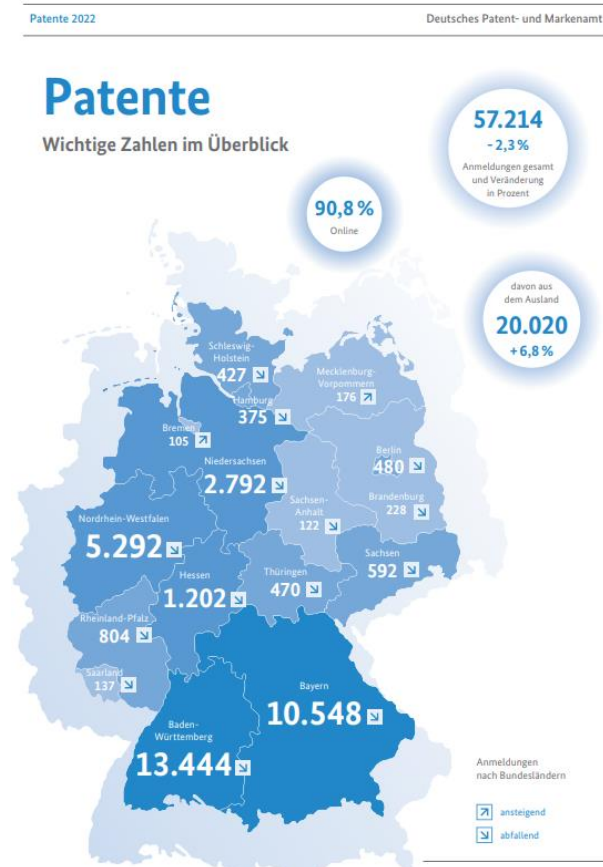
Patente 2022

Deutsches Patent- und Markenamt

Patente

Wichtige Zahlen im Überblick

57.214
-2,3 %
Anmeldungen gesamt und Veränderung in Prozent

90,8 %
Online

davon aus dem Ausland
20.020
+6,8 %

Schleswig-Holstein
427 ↘

Mecklenburg-Vorpommern
176 ↗

Hamburg
375 ↘

Bremen
105 ↗

Niedersachsen
2.792 ↘

Berlin
480 ↘

Brandenburg
228 ↘

Sachsen-Anhalt
122 ↘

Nordrhein-Westfalen
5.292 ↘

Hessen
1.202 ↘

Thüringen
470 ↘

Sachsen
592 ↘

Rheinland-Pfalz
804 ↘

Saarland
137 ↘

Bayern
10.548 ↘

Baden-Württemberg
13.444 ↘

Anmeldungen nach Bundesländern

↗ ansteigend

↘ abfallend